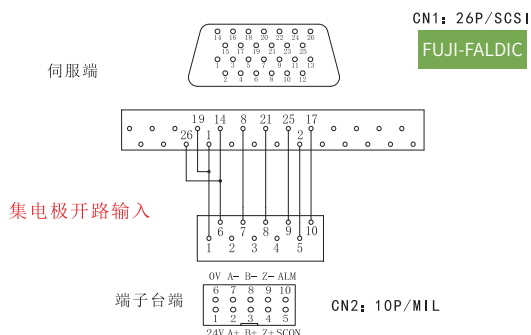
CN1：26P/SCSI

FUJI-FALDIC

伺服端

14 16 18 20 22 24 26
15 17 19 21 23 25
1 3 5 7 9 11 13
2 4 6 8 10 12

19 14 8 21 25 17
26 1 2

集电极开路输入

6 7 8 9 10
1 2 3 4 5

端子台端

0V A- B- Z- ALM
6 7 8 9 10
1 2 3 4 5
24V A+ B+ Z+ SCON

CN2：10P/MIL